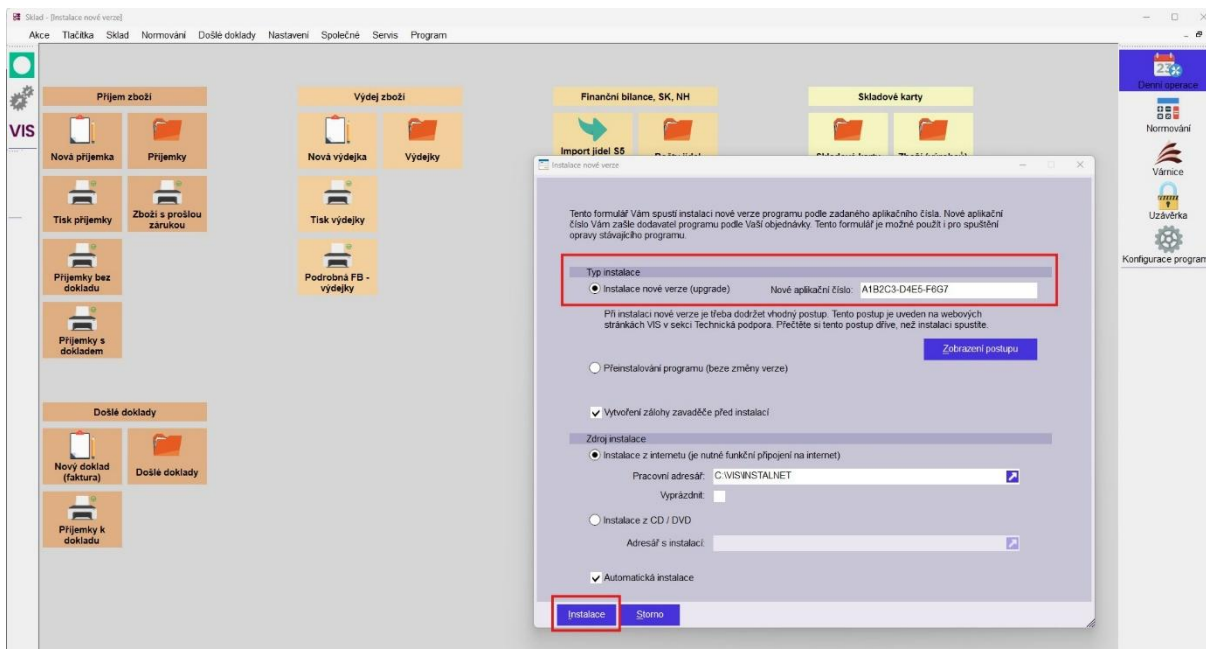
Sklad - [Instalace nové verze]

Akce Tlačítka Sklad Normování Došlé doklady Nastavení Společné Servis Program

VIS

Příjem zboží

Nová příjemka

Příjemky

Tisk příjemky

Zboží s prošlou zárukou

Příjemky bez dokladu

Příjemky s dokladem

Výdej zboží

Nová výdejka

Výdejky

Tisk výdejky

Podrobná FB - výdejky

Finanční bilance, SK, NH

Import jídel S5

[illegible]

Skladové karty

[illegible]

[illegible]

Došlé doklady

Nový doklad (faktura)

Došlé doklady

Příjemky k dokladu

Denní operace

Normování

Várnice

Uzávěrka

Konfigurace program

Instalace nové verze

Tento formulář Vám spustí instalaci nové verze programu podle zadaného aplikačního čísla. Nové aplikační číslo Vám zašle dodavatel programu podle Vaší objednávky. Tento formulář je možné použít i pro spuštění opravy stávajícího programu.

Typ instalace

Instalace nové verze (upgrade)

Nové aplikační číslo: A1B2C3-D4E5-F6G7

Při instalaci nové verze je třeba dodržet vhodný postup. Tento postup je uveden na webových stránkách VIS v sekci Technická podpora. Přečtěte si tento postup dříve, než instalaci spustíte.

Zobrazení postupu

Přeinstalování programu (beze změny verze)

Vytvoření zálohy zavaděče před instalací

Zdroj instalace

Instalace z internetu (je nutné funkční připojení na internet)

Pracovní adresář: C:\VIS\INSTALNET

Vyprázdnit:

Instalace z CD / DVD

Adresář s instalací:

Automatická instalace

Instalace

Storno